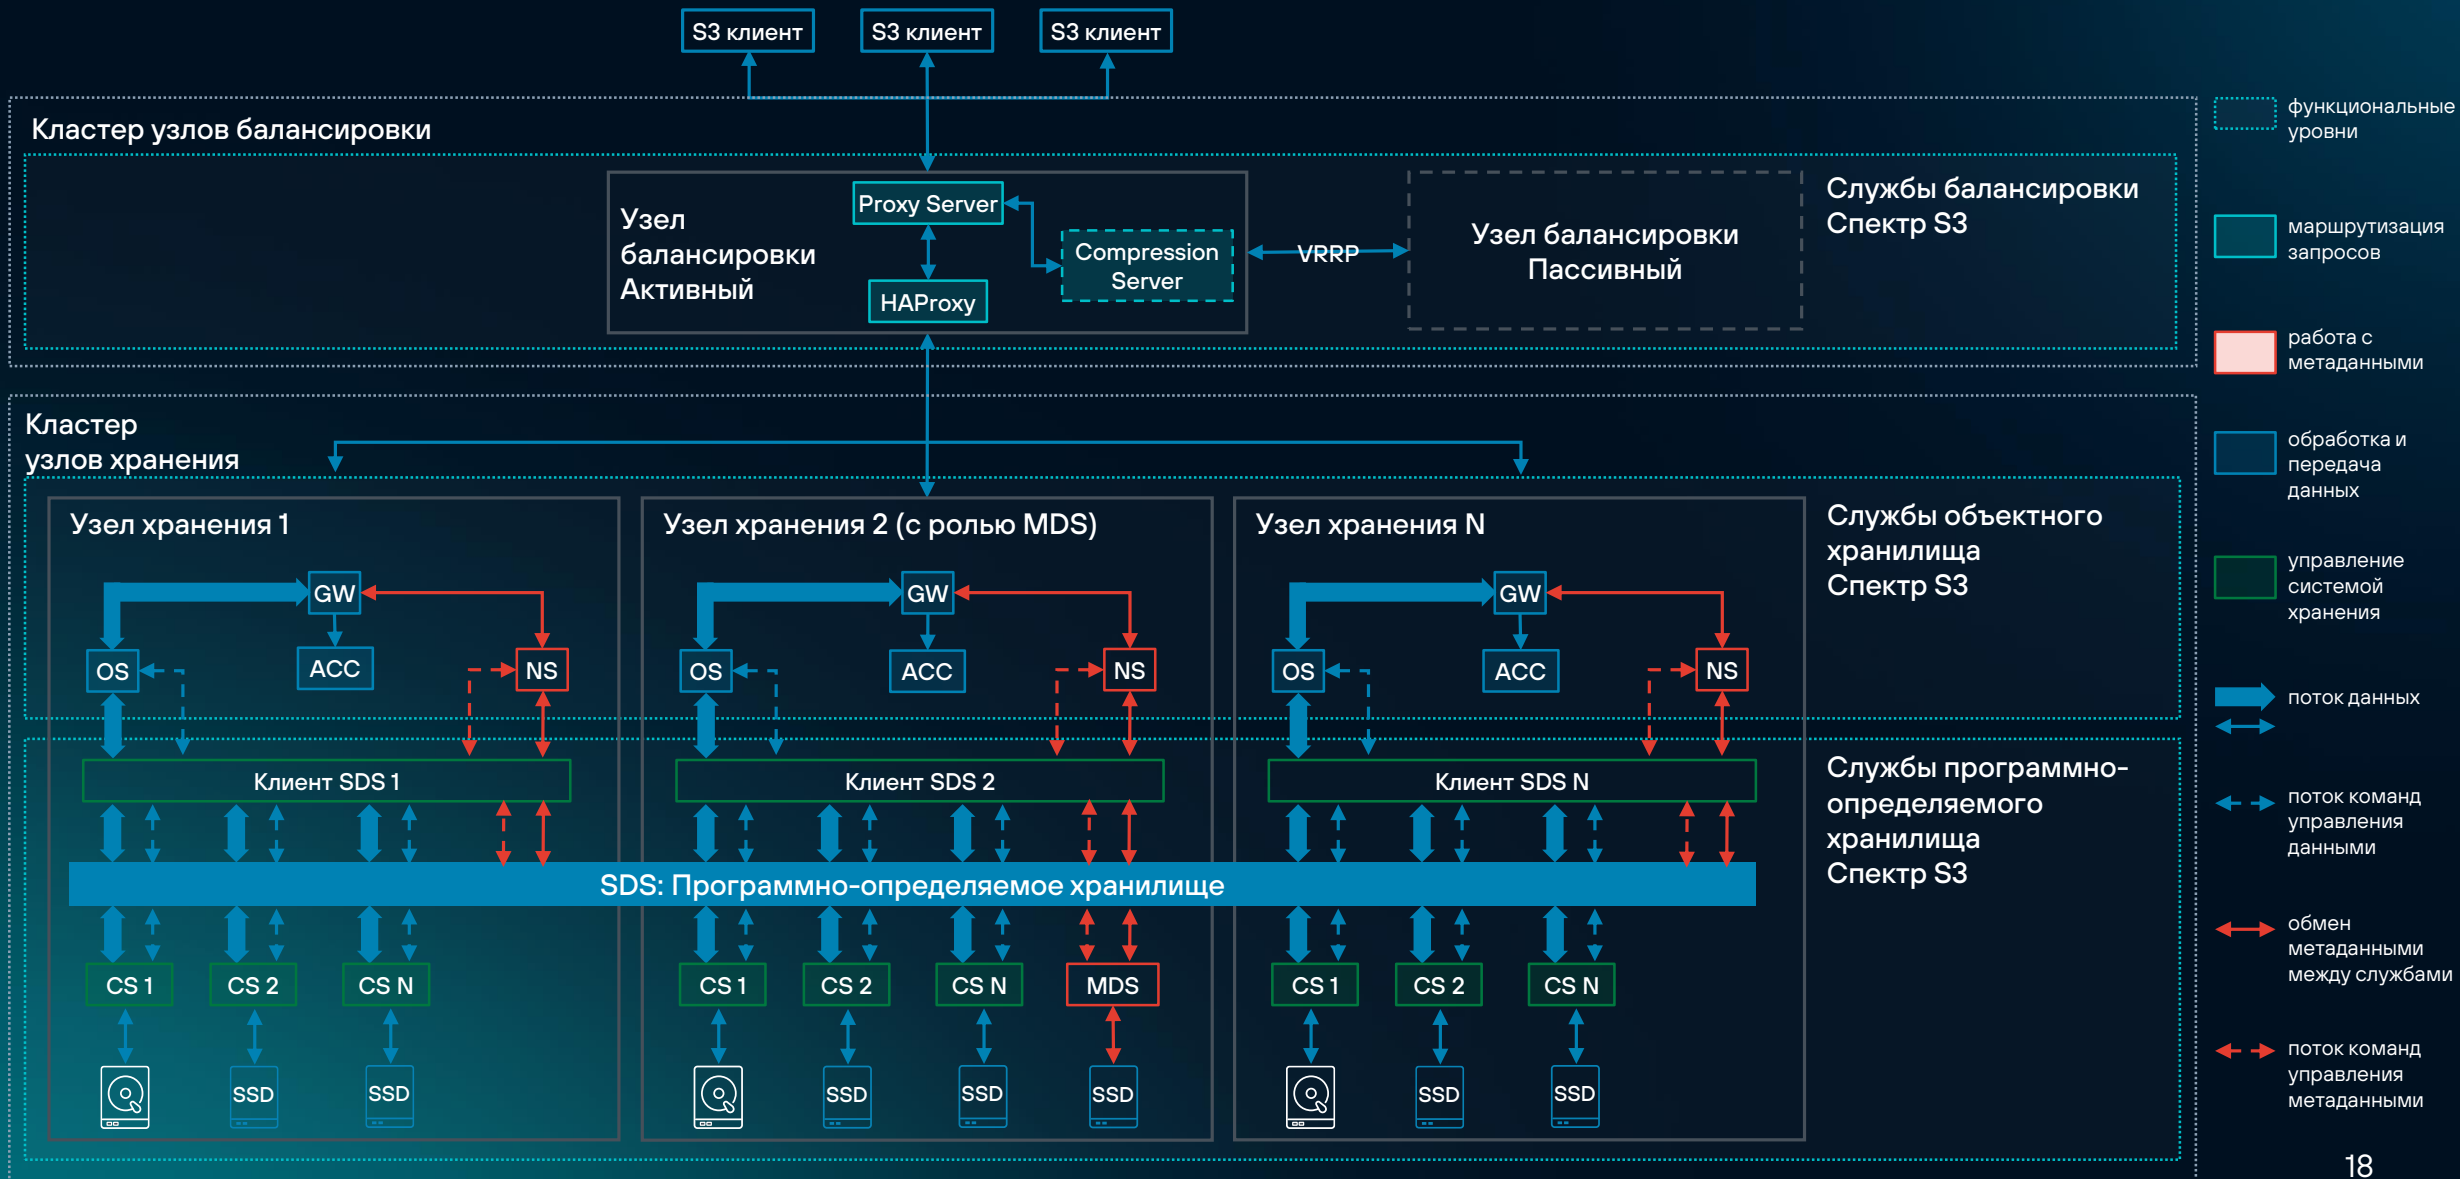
S3 клиент
S3 клиент
S3 клиент

Кластер узлов балансировки

Узел балансировки Активный

Proxy Server
HAProxy
Compression Server
VRRP

Узел балансировки Пассивный

Службы балансировки Спектр S3

Кластер узлов хранения

Узел хранения 1
GW
OS
ACC
NS
Клиент SDS 1

Узел хранения 2 (с ролью MDS)
GW
OS
ACC
NS
Клиент SDS 2

Узел хранения N
GW
OS
ACC
NS
Клиент SDS N

Службы объектного хранилища Спектр S3

SDS: Программно-определяемое хранилище

Службы программно-определяемого хранилища Спектр S3

CS 1
CS 2
CS N
SSD
SSD

CS 1
CS 2
CS N
MDS
SSD
SSD
SSD

CS 1
CS 2
CS N
SSD
SSD

функциональные уровни
маршрутизация запросов
работа с метаданными
обработка и передача данных
управление системой хранения
поток данных
поток команд управления данными
обмен метаданными между службами
поток команд управления метаданными

18